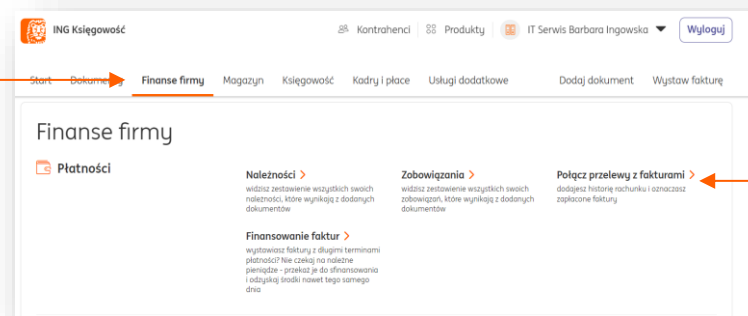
ING Księgowość

Kontrahenci Produkty IT Serwis Barbara Ingowska Wyloguj

Start Dokumenty Finanse firmy Magazyn Księgowość Kadry i płace Usługi dodatkowe Dodaj dokument Wystaw fakturę

Finanse firmy

Płatności

Należności >
widzisz zestawienie wszystkich swoich należności, które wynikają z dodanych dokumentów

Zobowiązania >
widzisz zestawienie wszystkich swoich zobowiązań, które wynikają z dodanych dokumentów

Połącz przelewy z fakturami >
dodajesz historię rachunku i oznaczasz zapłacone faktury

Finansowanie faktur >
wystawiasz faktury z długimi terminami płatności? Nie czekaj na należne pieniądze - przekaż je do sfinansowania i odzyskaj środki nawet tego samego dnia